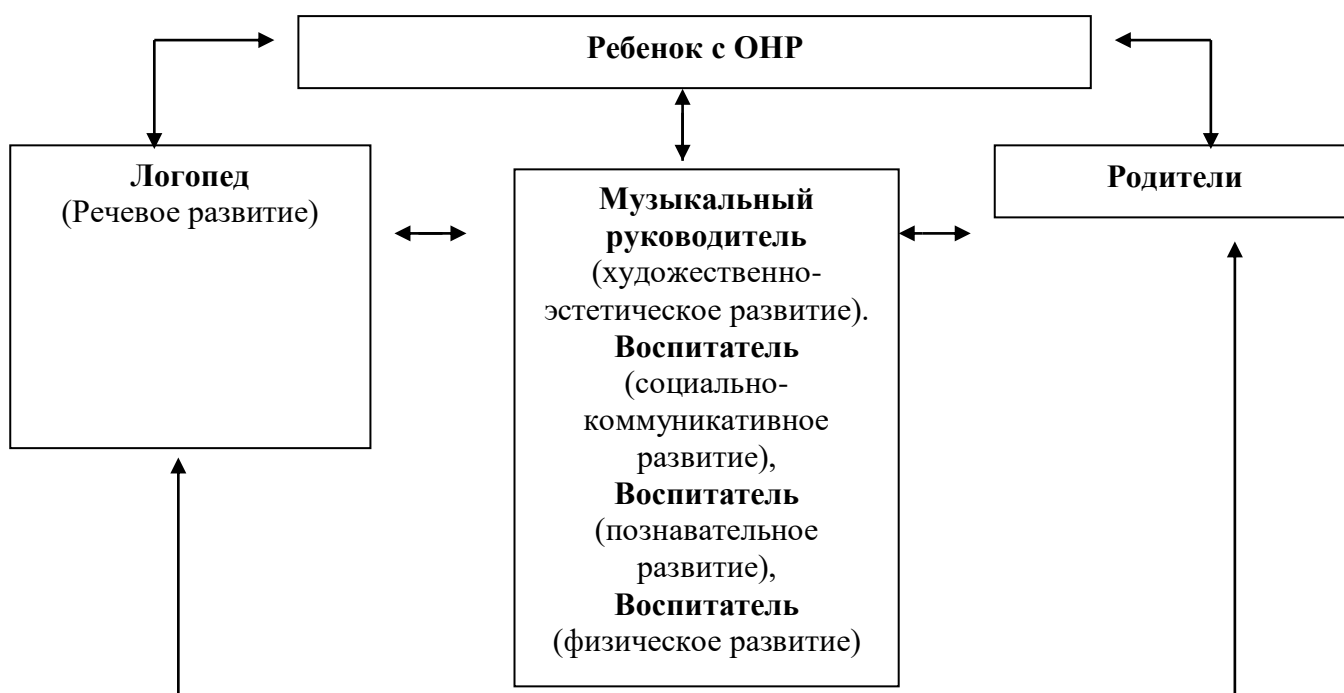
Ребенок с ОНР

Логопед
(Речевое развитие)

Музыкальный руководитель
(художественно-эстетическое развитие).
Воспитатель
(социально-коммуникативное развитие),
Воспитатель
(познавательное развитие),
Воспитатель
(физическое развитие)

Родители